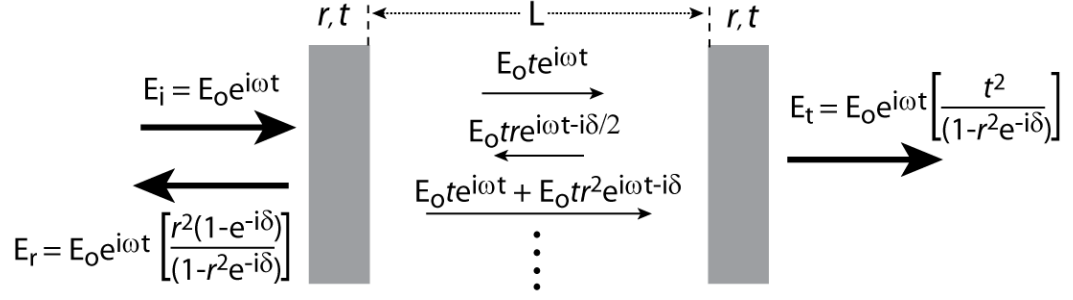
$r, t$ L $r, t$

$E_i = E_o e^{i\omega t}$

$E_o t e^{i\omega t}$

$E_o t r e^{i\omega t - i\delta/2}$

$E_o t e^{i\omega t} + E_o t r^2 e^{i\omega t - i\delta}$

$\vdots$

$E_t = E_o e^{i\omega t}\left[\frac{t^2}{(1-r^2 e^{-i\delta})}\right]$

$E_r = E_o e^{i\omega t}\left[\frac{r^2(1-e^{-i\delta})}{(1-r^2 e^{-i\delta})}\right]$